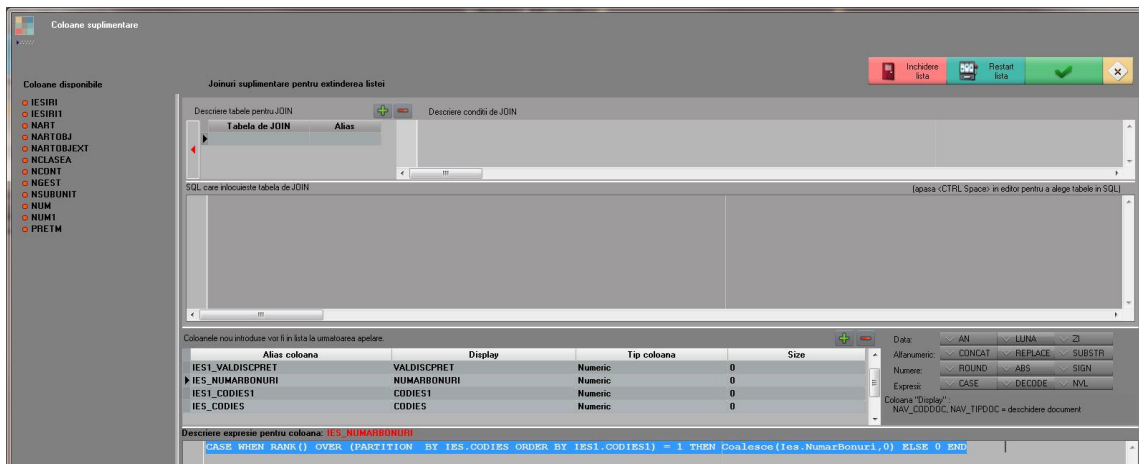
Coloane suplimentare

Inchidere lista
Restart lista

Coloane disponibile
IESIRI
IESIRI1
NART
NARTOBJ
NARTOBJEXT
NCLASEA
NCONT
NGEST
NSUBUNIT
NUM
NUM1
PRETM

Joinuri suplimentare pentru extinderea listei

Descriere tabele pentru JOIN
Descriere conditii de JOIN

| Tabela de JOIN | Alias |
|---|---|
| | |

SQL care inlocuieste tabela de JOIN
(apasa <CTRL Space> in editor pentru a alege tabele in SQL)

Coloanele nou introduse vor fi in lista la urmatoarea apelare.

| Alias coloana | Display | Tip coloana | Size |
|---|---|---|---|
| IES1_VALDISCPRET | VALDISCPRET | Numeric | 0 |
| IES_NUMARBONURI | NUMARBONURI | Numeric | 0 |
| IES1_CODIES1 | CODIES1 | Numeric | 0 |
| IES_CODIES | CODIES | Numeric | 0 |

Data: AN LUNA ZI
Alfanumeric: CONCAT REPLACE SUBSTR
Numere: ROUND ABS SIGN
Expresii: CASE DECODE NVL
Coloana "Display" :
NAV_CODDOC, NAV_TIPDOC = deschidere document

Descriere expresie pentru coloana: IES_NUMARBONURI
CASE WHEN RANK() OVER (PARTITION BY IES.CODIES ORDER BY IES1.CODIES1) = 1 THEN Coalesce(Ies.NumarBonuri,0) ELSE 0 END